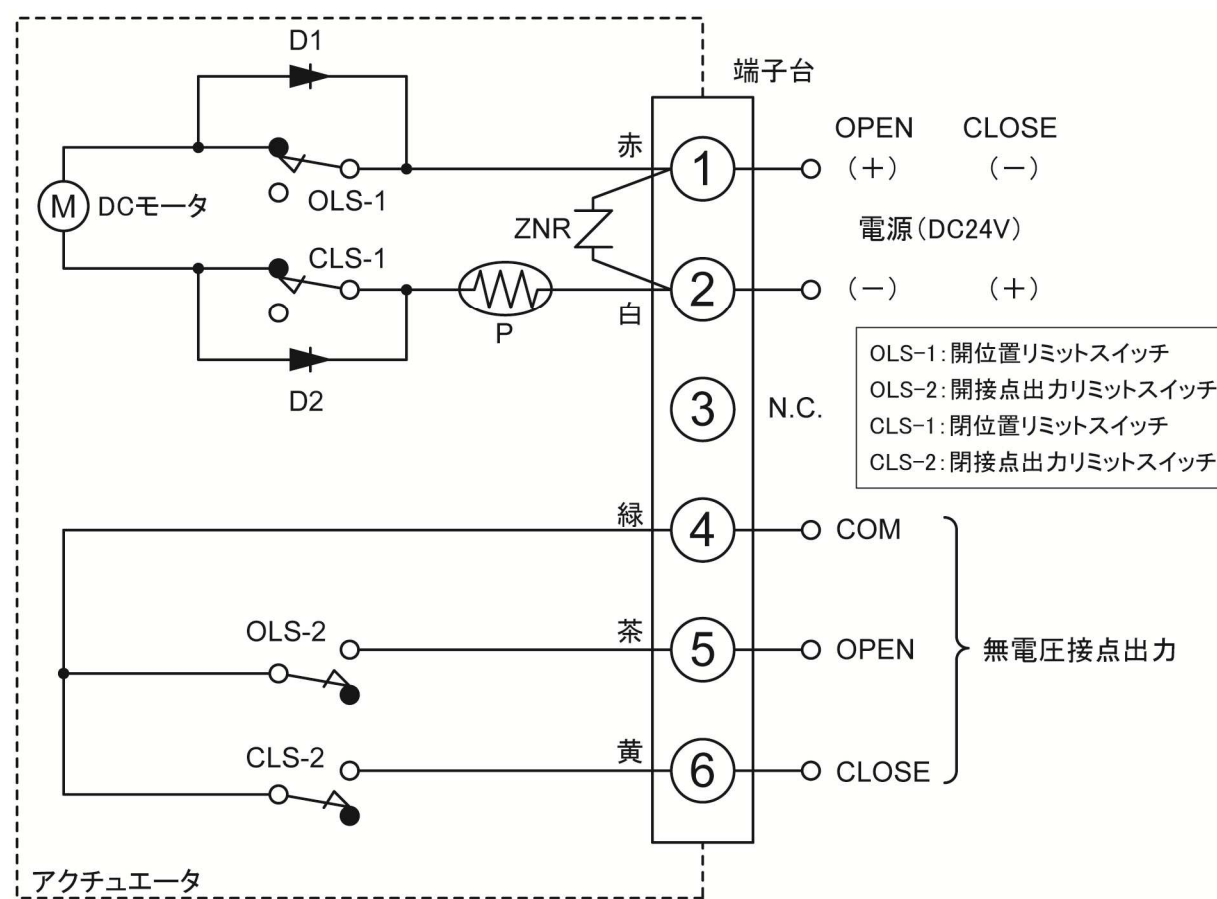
D1

端子台

OPEN CLOSE

赤 1 (+) (−)

M DCモータ

OLS-1

ZNR

電源(DC24V)

CLS-1

P

白 2 (−) (+)

D2

| OLS-1:開位置リミットスイッチ |
|---|
| OLS-2:開接点出力リミットスイッチ |
| CLS-1:閉位置リミットスイッチ |
| CLS-2:閉接点出力リミットスイッチ |

3 N.C.

緑 4 COM

OLS-2

茶 5 OPEN 無電圧接点出力

CLS-2

黄 6 CLOSE

アクチュエータ